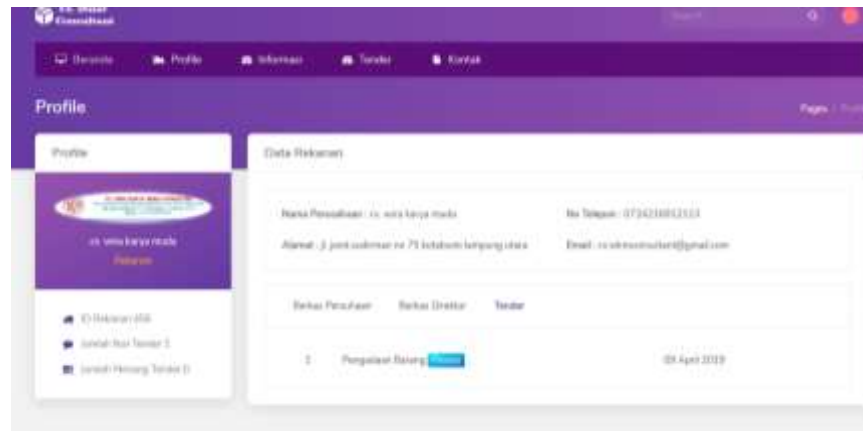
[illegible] Consultant

Search

Beranda Profile Informasi Tender Kontak

Profile

Pages / Profile

Profile

Data Rekanan

cv. wira karya muda

Rekanan

Nama Perusahaan : cv. wira karya muda

No Telepon : 07242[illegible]

Alamat : Jl. jend sudirman no 75 kotabumi lampung utara

Email : cv.wiraconsultant@gmail.com

ID Rekanan 456

Jumlah Ikut Tender 1

Jumlah Menang Tender 0

Berkas Perusahaan Berkas Direktur Tender

1 Pengadaan Barang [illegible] 08 April 2019